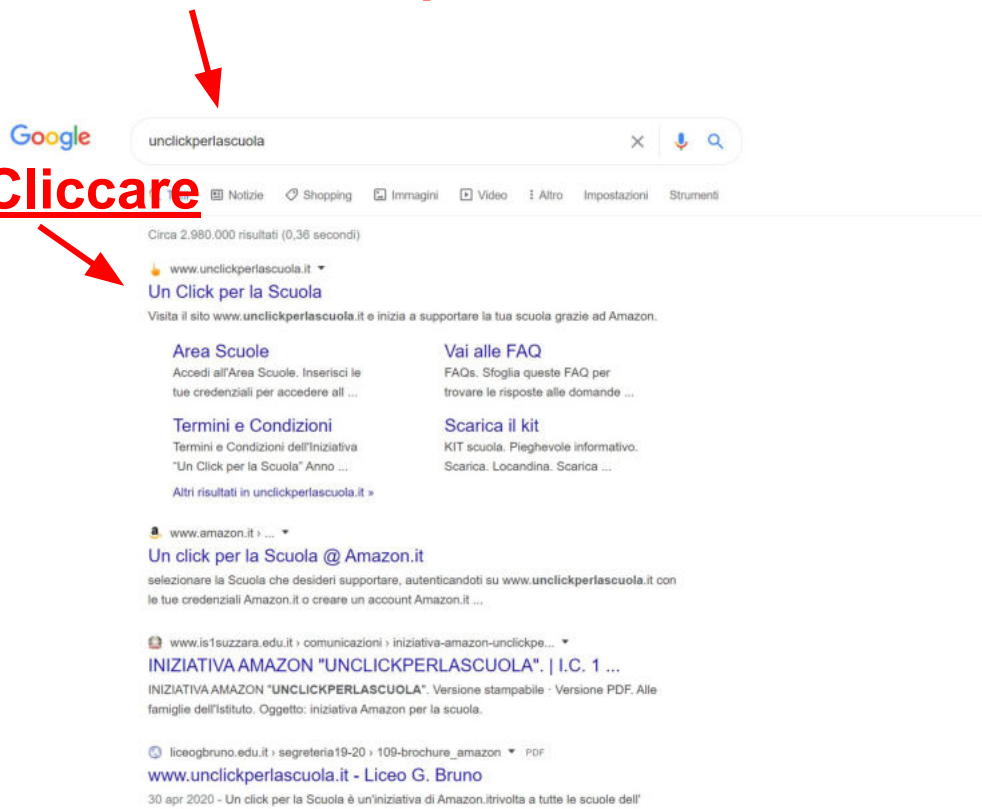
Google

unclickperlascuola

Cliccare

Notizie Shopping Immagini Video Altro Impostazioni Strumenti

Circa 2.980.000 risultati (0,36 secondi)

www.unclickperlascuola.it

Un Click per la Scuola

Visita il sito www.unclickperlascuola.it e inizia a supportare la tua scuola grazie ad Amazon.

Area Scuole
Accedi all'Area Scuole. Inserisci le tue credenziali per accedere all ...

Vai alle FAQ
FAQs. Sfoglia queste FAQ per trovare le risposte alle domande ...

Termini e Condizioni
Termini e Condizioni dell'Iniziativa "Un Click per la Scuola" Anno ...

Scarica il kit
KIT scuola. Pieghevole informativo. Scarica. Locandina. Scarica ...

Altri risultati in unclickperlascuola.it »

www.amazon.it › ...

Un click per la Scuola @ Amazon.it

selezionare la Scuola che desideri supportare, autenticandoti su www.unclickperlascuola.it con le tue credenziali Amazon.it o creare un account Amazon.it ...

www.is1suzzara.edu.it › comunicazioni › iniziativa-amazon-unclickpe...

INIZIATIVA AMAZON "UNCLICKPERLASCUOLA". | I.C. 1 ...

INIZIATIVA AMAZON "UNCLICKPERLASCUOLA". Versione stampabile · Versione PDF. Alle famiglie dell'Istituto. Oggetto: iniziativa Amazon per la scuola.

liceogbruno.edu.it › segreteria19-20 › 109-brochure_amazon PDF

www.unclickperlascuola.it - Liceo G. Bruno

30 apr 2020 - Un click per la Scuola è un'iniziativa di Amazon.itrivolta a tutte le scuole dell'